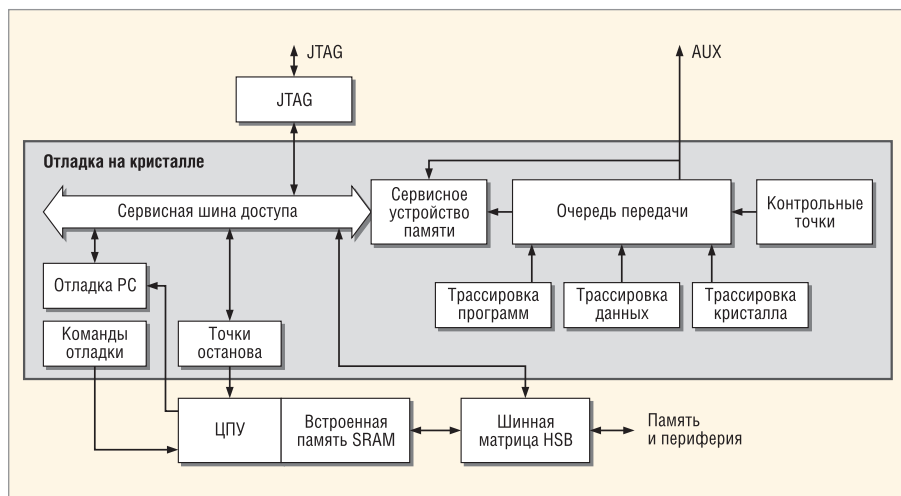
JTAG

AUX

JTAG

Отладка на кристалле

Сервисная шина доступа

Сервисное устройство памяти

Очередь передачи

Контрольные точки

Отладка PC

Трассировка программ

Трассировка данных

Трассировка кристалла

Команды отладки

Точки останова

ЦПУ

Встроенная память SRAM

Шинная матрица HSB

Память и периферия